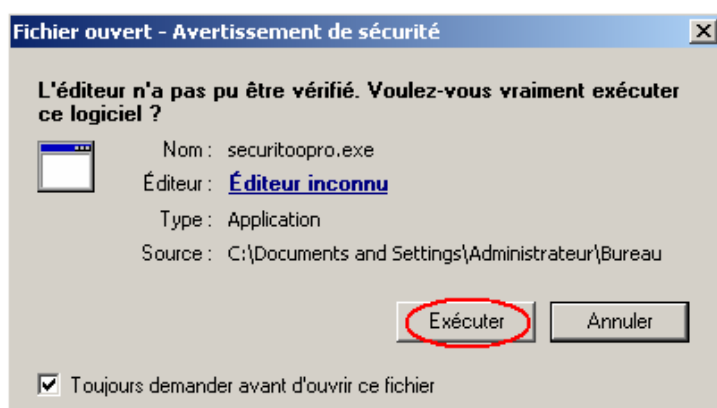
Fichier ouvert - Avertissement de sécurité

L'éditeur n'a pas pu être vérifié. Voulez-vous vraiment exécuter ce logiciel ?

Nom : securitoopro.exe

Éditeur : Éditeur inconnu

Type : Application

Source : C:\Documents and Settings\Administrateur\Bureau

Exécuter

Annuler

Toujours demander avant d'ouvrir ce fichier